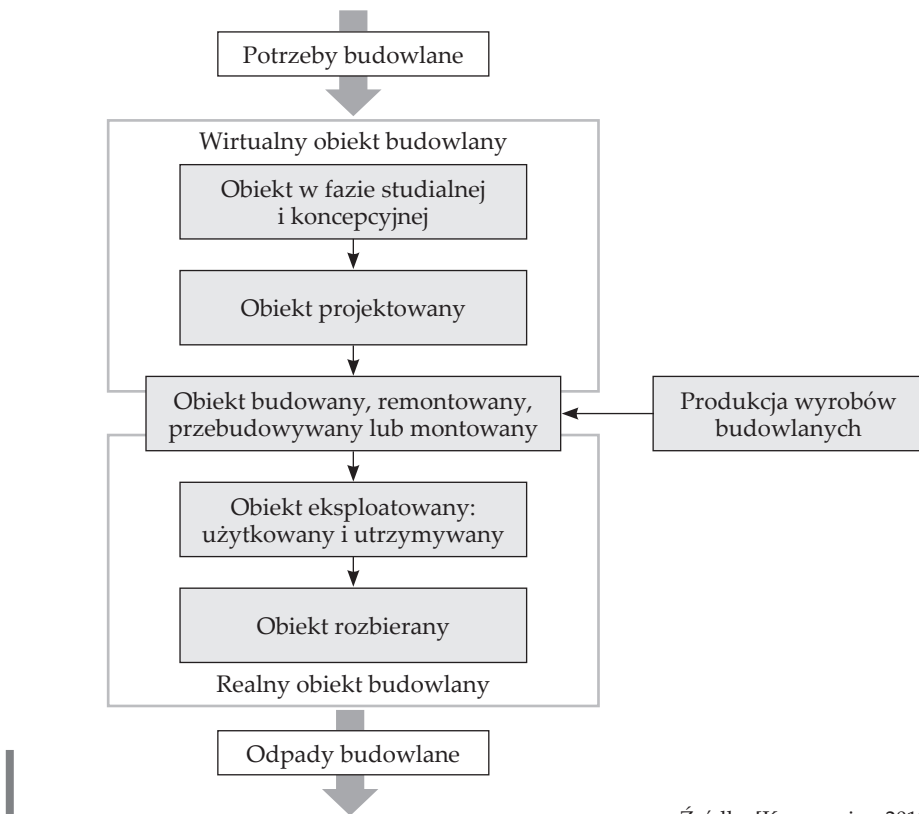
Potrzeby budowlane

Wirtualny obiekt budowlany

Obiekt w fazie studialnej i koncepcyjnej

Obiekt projektowany

Obiekt budowany, remontowany, przebudowywany lub montowany

Produkcja wyrobów budowlanych

Obiekt eksploatowany: użytkowany i utrzymywany

Obiekt rozbierany

Realny obiekt budowlany

Odpady budowlane

Źródło: [K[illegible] 201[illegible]